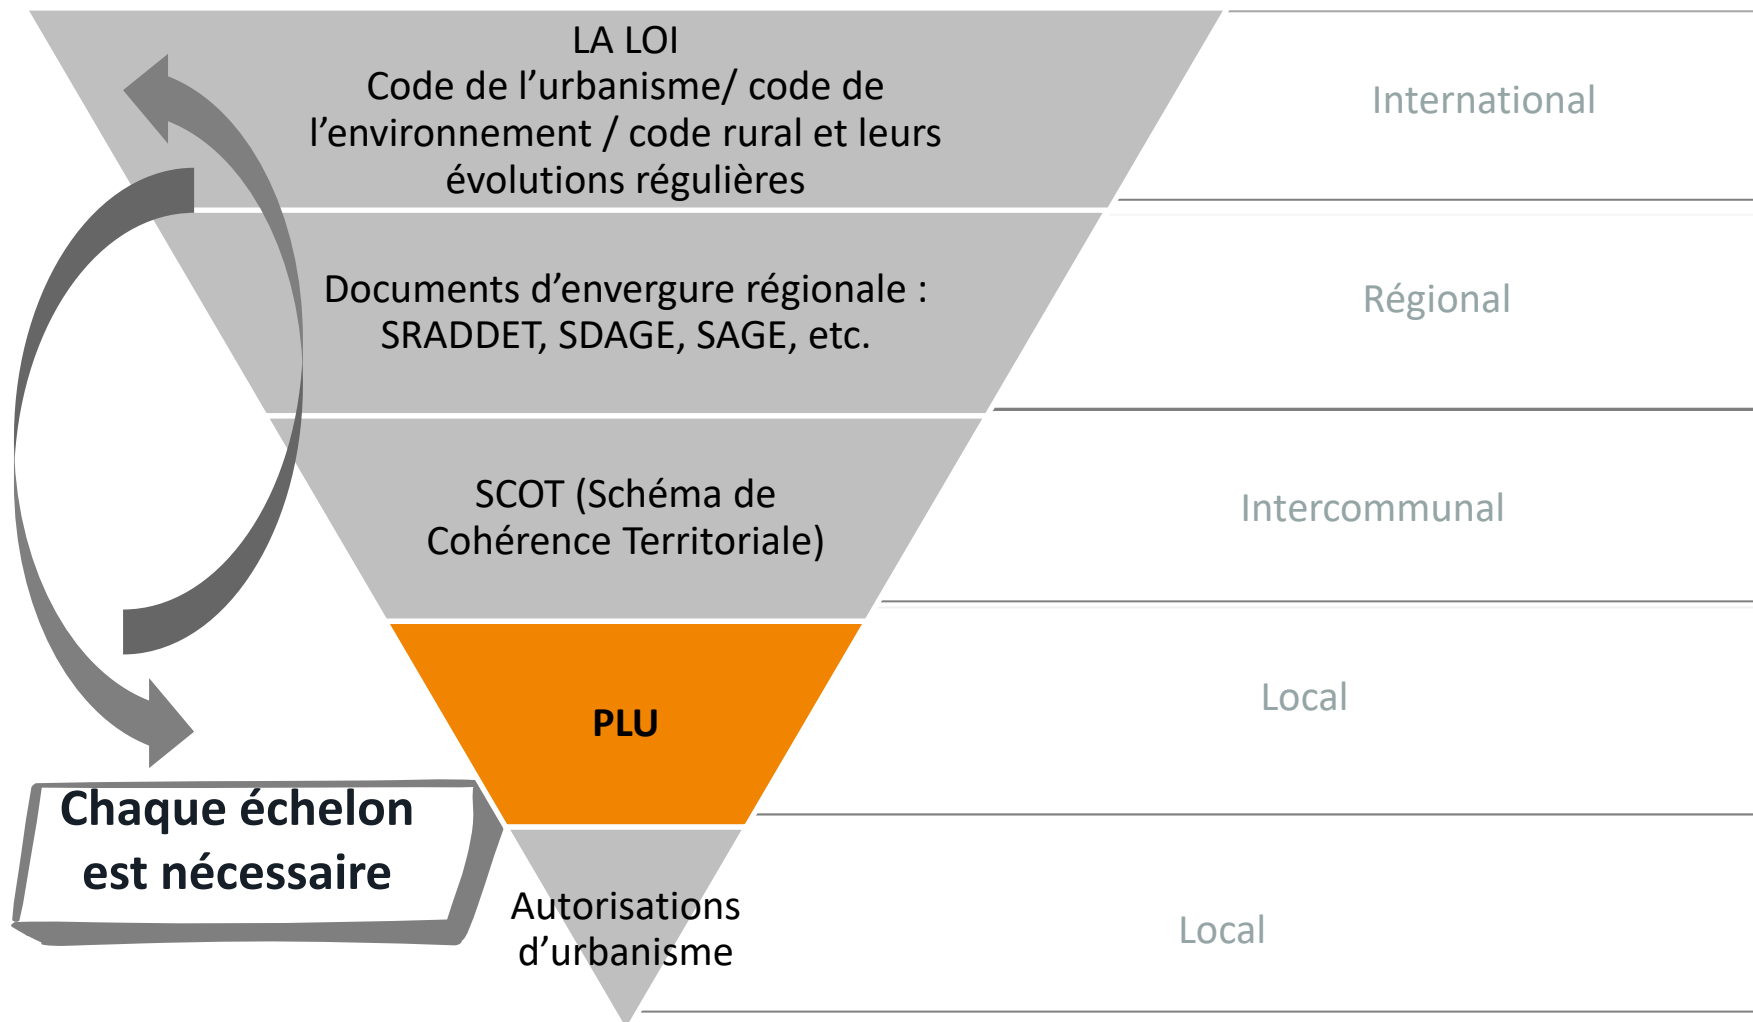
LA LOI
Code de l’urbanisme/ code de l’environnement / code rural et leurs évolutions régulières

International

Documents d’envergure régionale : SRADDET, SDAGE, SAGE, etc.

Régional

SCOT (Schéma de Cohérence Territoriale)

Intercommunal

PLU

Local

Autorisations d’urbanisme

Local

Chaque échelon est nécessaire